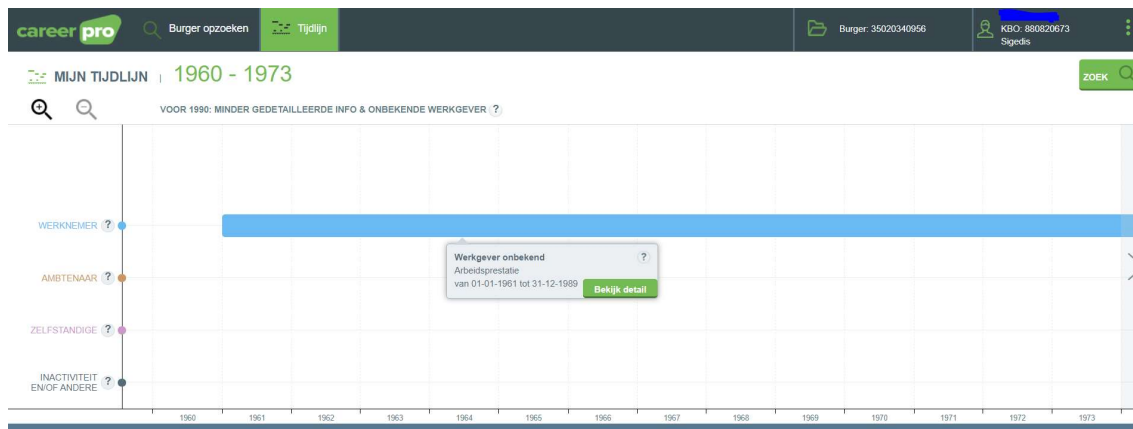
career pro | Burger opzoeken | Tijdlijn | Burger: 35020340956 | KBO: 880820673 Sigedis

MIJN TIJDLIJN | 1960 - 1973

ZOEK

VOOR 1990: MINDER GEDETAILLEERDE INFO & ONBEKENDE WERKGEVER ?

WERKNEMER ?

Werkgever onbekend ?
Arbeidsprestatie
van 01-01-1961 tot 31-12-1989
Bekijk detail

AMBTENAAR ?

ZELFSTANDIGE ?

INACTIVITEIT EN/OF ANDERE ?

1960 1961 1962 1963 1964 1965 1966 1967 1968 1969 1970 1971 1972 1973